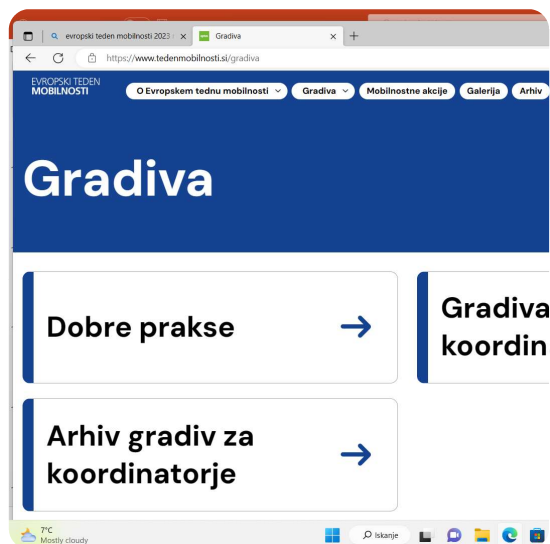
evropski teden mobilnosti 2023 | ×
Gradiva ×
+
https://www.tedenmobilnosti.si/gradiva

EVROPSKI TEDEN MOBILNOSTI
O Evropskem tednu mobilnosti
Gradiva
Mobilnostne akcije
Galerija
Arhiv

Gradiva

Dobre prakse →

Gradiva koordin

Arhiv gradiv za koordinatorje →

7°C
Mostly cloudy
Iskanje